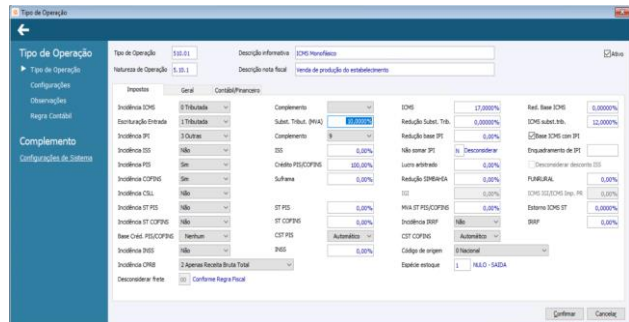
Tipo de Operação

Tipo de Operação
Tipo de Operação
Configurações
Observações
Regra Contábil

Complemento
Configurações de Sistema

Tipo de Operação 510.01
Descrição informativa ICMS Monofásico
Ativo
Natureza de Operação 5.10.1
Descrição nota fiscal Venda de produção do estabelecimento

Impostos | Geral | Contábil/Financeiro

Incidência ICMS | 0 Tributada | Complemento | | ICMS | 17,0000% | Red. Base ICMS | 0,0000%
Escrituração Entrada | 1 Tributada | Subst. Tribut. (MVA) | 30,0000% | Redução Subst. Trib. | 0,0000% | ICMS subst.trib. | 12,0000%
Incidência IPI | 3 Outras | Complemento | 9 | Redução base IPI | 0,00% | Base ICMS com IPI
Incidência ISS | Não | ISS | 0,00% | Não somar IPI | N Desconsiderar | Enquadramento de IPI |
Incidência PIS | Sim | Crédito PIS/COFINS | 100,00% | Lucro arbitrado | 0,00% | Desconsiderar desconto ISS
Incidência COFINS | Sim | Suframa | 0,00% | Redução SIMBAHIA | 0,00% | FUNRURAL | 0,00%
Incidência CSLL | Não | | | ISI | 0,00% | ICMS ISI/ICMS Imp. PR | 0,00%
Incidência ST PIS | Não | ST PIS | 0,00% | MVA ST PIS/COFINS | 0,00% | Estorno ICMS ST | 0,0000%
Incidência ST COFINS | Não | ST COFINS | 0,00% | Incidência IRRF | Não | IRRF | 0,00%
Base Créd. PIS/COFINS | Nenhum | CST PIS | Automático | CST COFINS | Automático
Incidência INSS | Não | INSS | 0,00% | Código de origem | 0 Nacional
Incidência CPRB | 2 Apenas Receita Bruta Total | | | Espécie estoque | 1 NULO - SAIDA
Desconsiderar frete | 00 Conforme Regra Fiscal

Confirmar | Cancelar